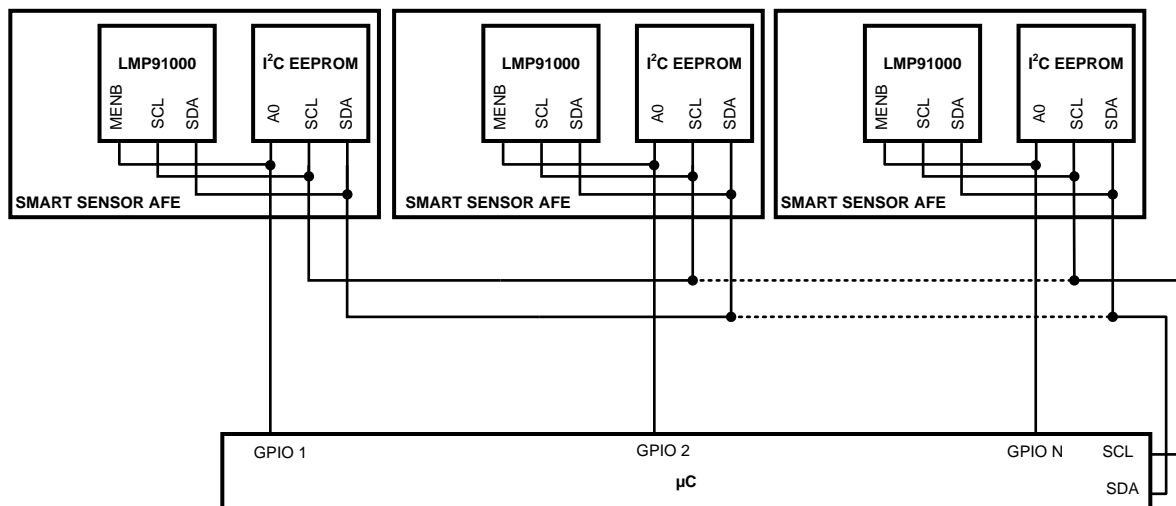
LMP91000
MENB SCL SDA
I$^2$C EEPROM
A0 SCL SDA
SMART SENSOR AFE

LMP91000
MENB SCL SDA
I$^2$C EEPROM
A0 SCL SDA
SMART SENSOR AFE

LMP91000
MENB SCL SDA
I$^2$C EEPROM
A0 SCL SDA
SMART SENSOR AFE

GPIO 1
GPIO 2
GPIO N
SCL
μC
SDA